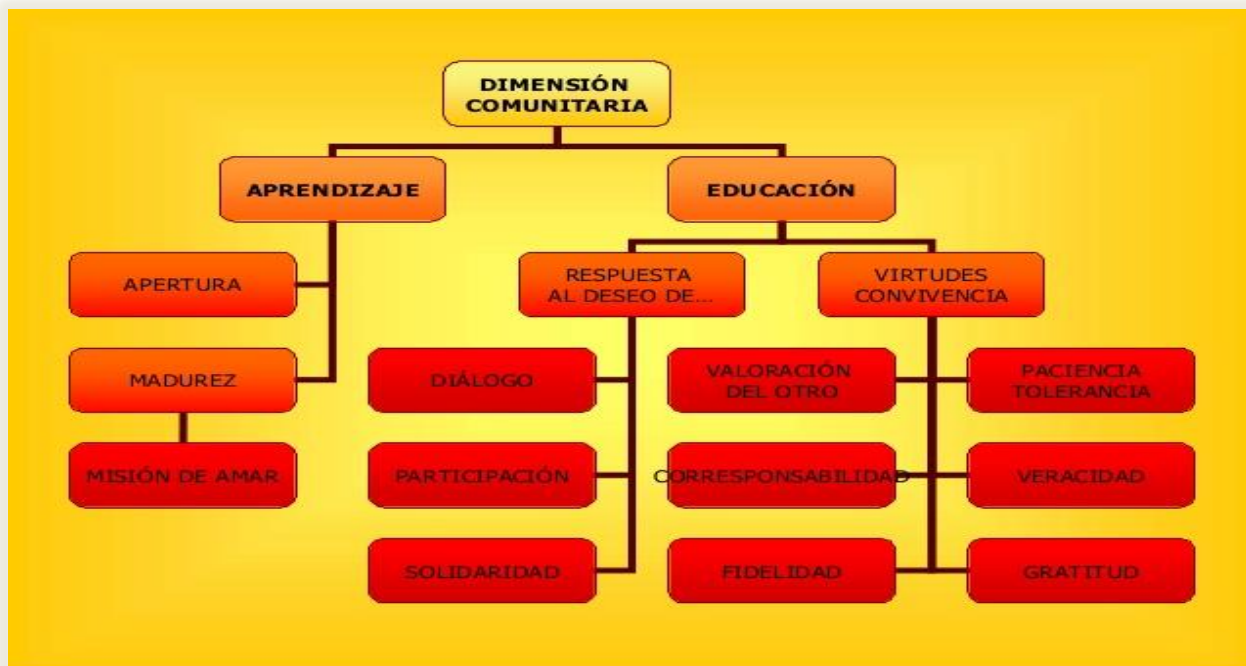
DIMENSIÓN COMUNITARIA

APRENDIZAJE

APERTURA

MADUREZ

MISIÓN DE AMAR

EDUCACIÓN

RESPUESTA AL DESEO DE...

DIÁLOGO

PARTICIPACIÓN

SOLIDARIDAD

VIRTUDES CONVIVENCIA

VALORACIÓN DEL OTRO

PACIENCIA TOLERANCIA

CORRESPONSABILIDAD

VERACIDAD

FIDELIDAD

GRATITUD